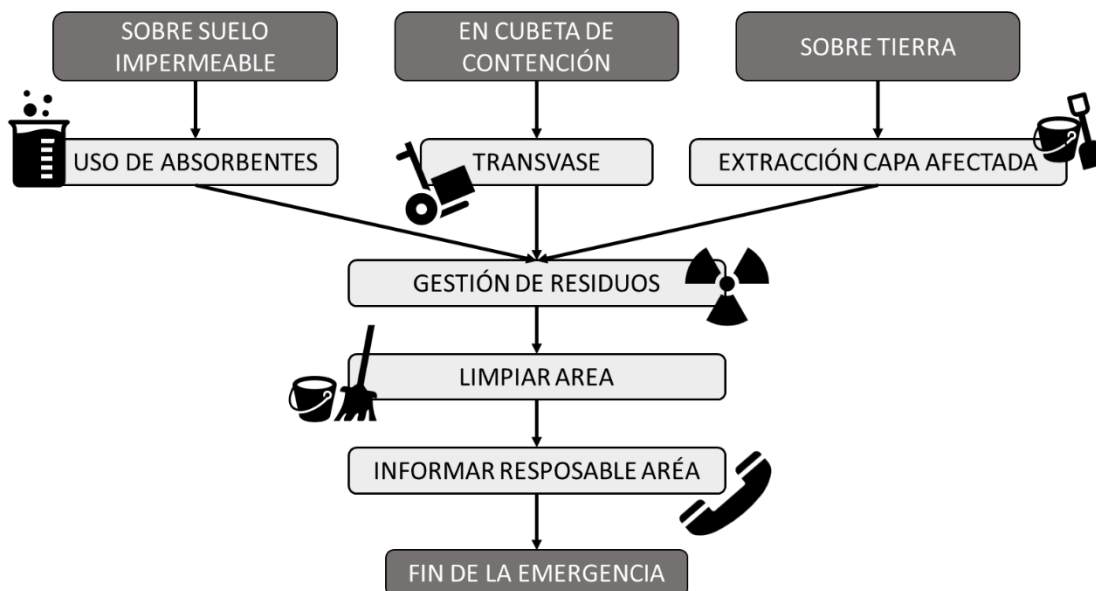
SOBRE SUELO IMPERMEABLE

EN CUBETA DE CONTENCIÓN

SOBRE TIERRA

USO DE ABSORBENTES

TRANSVASE

EXTRACCIÓN CAPA AFECTADA

GESTIÓN DE RESIDUOS

LIMPIAR AREA

INFORMAR RESPOSABLE ARÉA

FIN DE LA EMERGENCIA